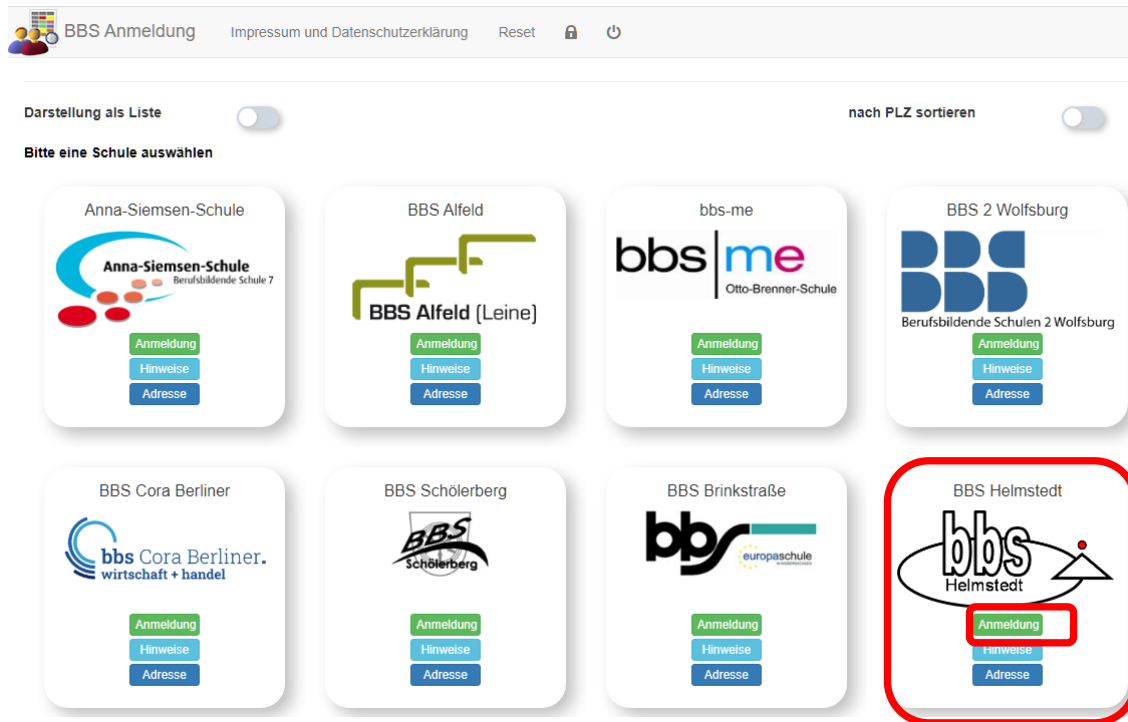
BBS Anmeldung Impressum und Datenschutzerklärung Reset

Darstellung als Liste

nach PLZ sortieren

Bitte eine Schule auswählen

Anna-Siemsen-Schule
Anna-Siemsen-Schule
Berufsbildende Schule 7
Anmeldung
Hinweise
Adresse

BBS Alfeld
BBS Alfeld (Leine)
Anmeldung
Hinweise
Adresse

bbs-me
bbs me
Otto-Brenner-Schule
Anmeldung
Hinweise
Adresse

BBS 2 Wolfsburg
BBS
BBS
Berufsbildende Schulen 2 Wolfsburg
Anmeldung
Hinweise
Adresse

BBS Cora Berliner
bbs Cora Berliner.
wirtschaft + handel
Anmeldung
Hinweise
Adresse

BBS Schölerberg
BBS
Schölerberg
Anmeldung
Hinweise
Adresse

BBS Brinkstraße
bbs
europaschule
Anmeldung
Hinweise
Adresse

BBS Helmstedt
bbs
Helmstedt
Anmeldung
Hinweise
Adresse